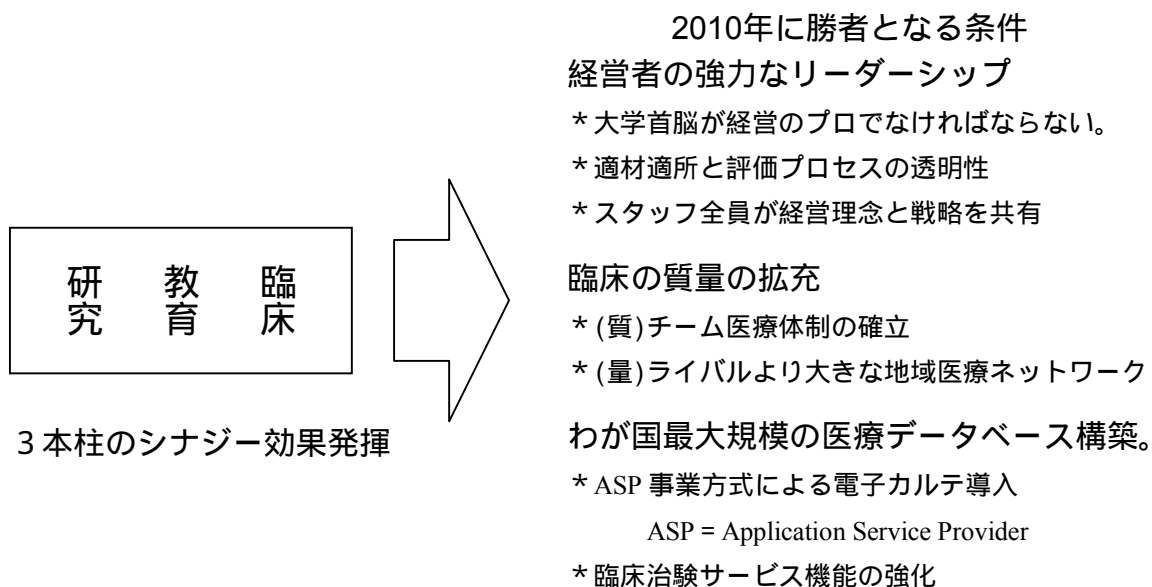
研究　教育　臨床

３本柱のシナジー効果発揮

2010年に勝者となる条件

経営者の強力なリーダーシップ

＊大学首脳が経営のプロでなければならない。

＊適材適所と評価プロセスの透明性

＊スタッフ全員が経営理念と戦略を共有

臨床の質量の拡充

＊(質)チーム医療体制の確立

＊(量)ライバルより大きな地域医療ネットワーク

わが国最大規模の医療データベース構築。

＊ASP 事業方式による電子カルテ導入

ASP = Application Service Provider

＊臨床治験サービス機能の強化